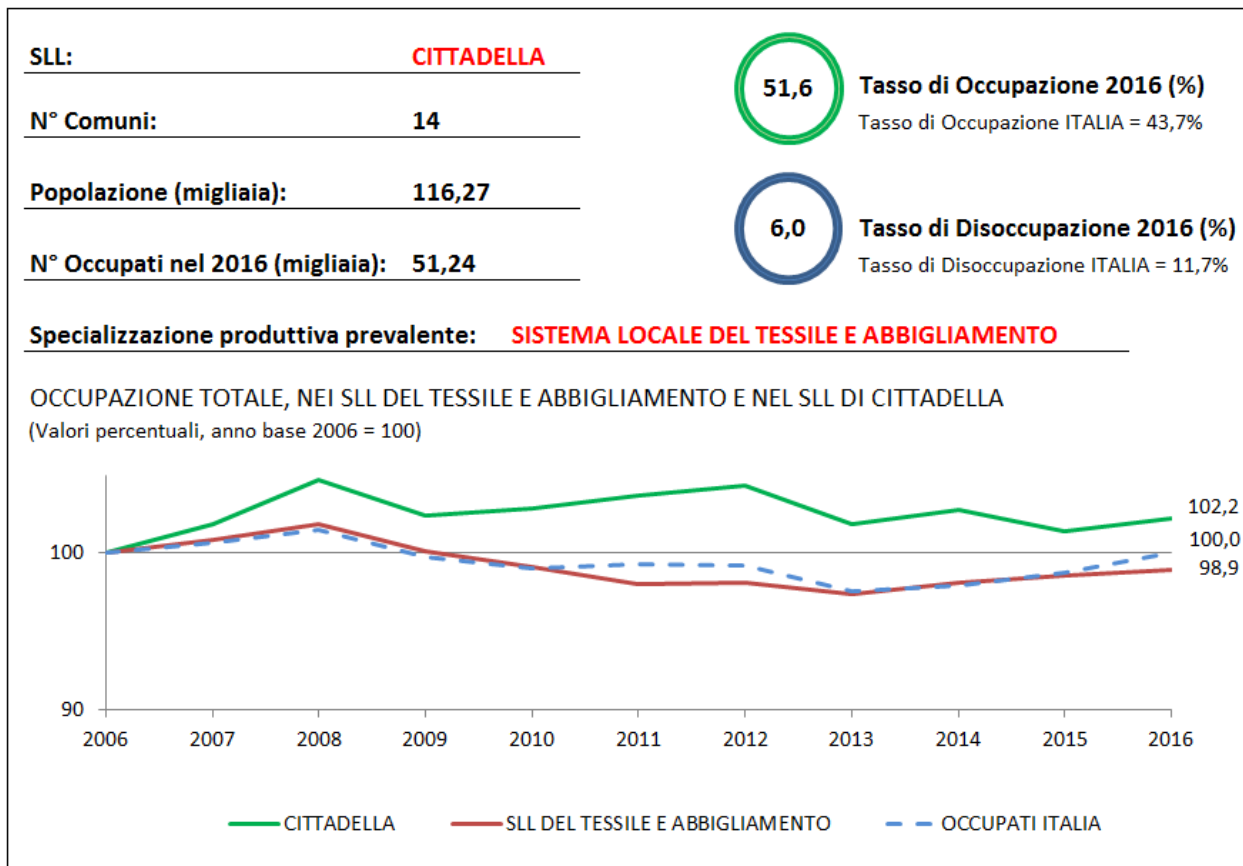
SLL: CITTADELLA

N° Comuni: 14

Popolazione (migliaia): 116,27

N° Occupati nel 2016 (migliaia): 51,24

51,6 Tasso di Occupazione 2016 (%)
Tasso di Occupazione ITALIA = 43,7%

6,0 Tasso di Disoccupazione 2016 (%)
Tasso di Disoccupazione ITALIA = 11,7%

Specializzazione produttiva prevalente: SISTEMA LOCALE DEL TESSILE E ABBIGLIAMENTO

OCCUPAZIONE TOTALE, NEI SLL DEL TESSILE E ABBIGLIAMENTO E NEL SLL DI CITTADELLA
(Valori percentuali, anno base 2006 = 100)

100
90
2006 2007 2008 2009 2010 2011 2012 2013 2014 2015 2016
102,2
100,0
98,9

CITTADELLA SLL DEL TESSILE E ABBIGLIAMENTO OCCUPATI ITALIA